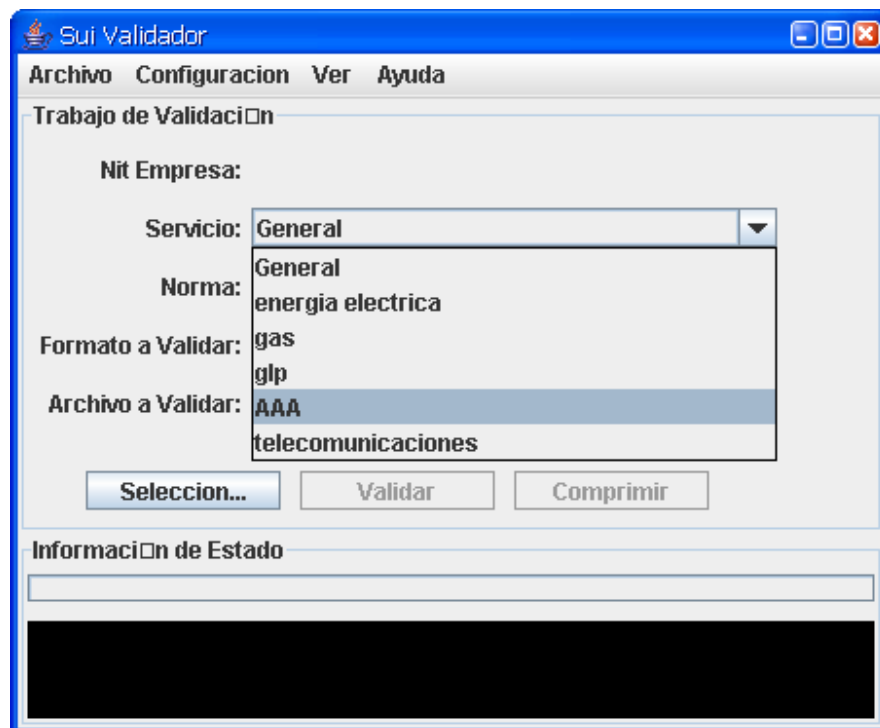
Sui Validador

Archivo Configuracion Ver Ayuda

Trabajo de Validaci□n

Nit Empresa:

Servicio: General

Norma:

Formato a Validar:

Archivo a Validar:

General
energia electrica
gas
glp
AAA
telecomunicaciones

Seleccion... Validar Comprimir

Informaci□n de Estado